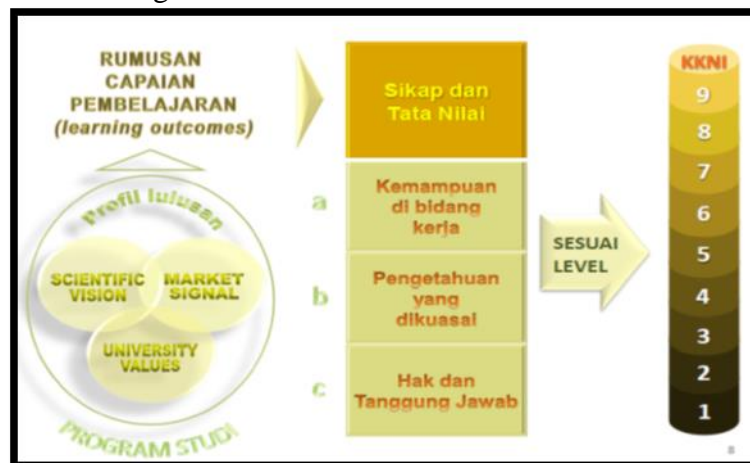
RUMUSAN CAPAIAN PEMBELAJARAN (learning outcomes)

Profil lulusan

SCIENTIFIC VISION

MARKET SIGNAL

UNIVERSITY VALUES

PROGRAM STUDI

Sikap dan Tata Nilai

a

Kemampuan di bidang kerja

b

Pengetahuan yang dikuasai

c

Hak dan Tanggung Jawab

SESUAI LEVEL

KKNI

9

8

7

6

5

4

3

2

1

8